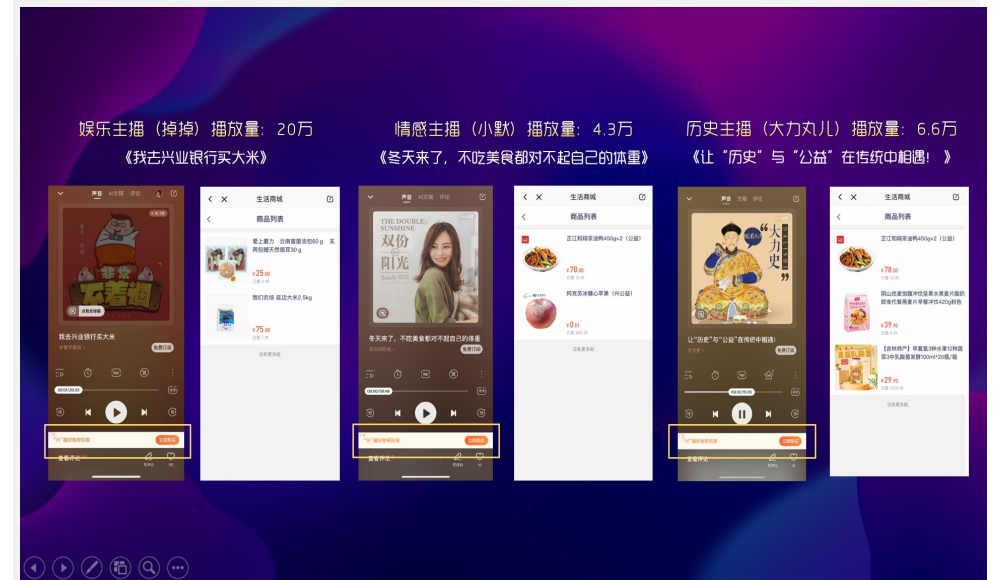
娱乐主播（掉掉）播放量：20万
《我去兴业银行买大米》

情感主播（小默）播放量：4.3万
《冬天来了，不吃美食都对不起自己的体重》

历史主播（大力丸儿）播放量：6.6万
《让“历史”与“公益”在传统中相遇！》

声音 AI文稿 评论

非常了不起

我去兴业银行买大米

免费订阅

立即购买

查看评论

生活商城

商品列表

爱上嘉力 云南黑糯米80g 买两包赠天然银耳30g

¥25.00

我们农场 富边大米2.5kg

¥75.00

没有更多啦

THE DOUBLE SUNSHINE

双份阳光

冬天来了，不吃美食都对不起自己的体重

立即购买

查看评论

生活商城

商品列表

正江和顺茶油鸭450g×2（公益）

¥78.00

阿克苏冰糖心苹果（兴公益）

¥0.01

没有更多啦

大力史

让“历史”与“公益”在传统中相遇！

立即购买

查看评论

生活商城

商品列表

正江和顺茶油鸭450g×2（公益）

¥78.00

¥39.90

¥29.90

没有更多啦